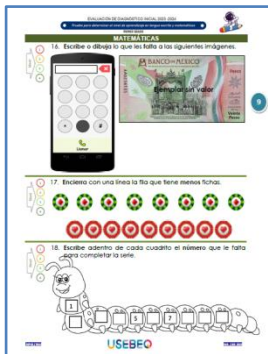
EVALUACIÓN DE DIAGNÓSTICO INICIAL 2023-2024

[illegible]

PRIMER GRADO

MATEMÁTICAS

16. Escribe o dibuja lo que les falta a las siguientes imágenes.

Llamar

BANCO DE MÉXICO

Ejemplar sin valor

9

17. Encierra con una línea la fila que tiene menos fichas.

18. Escribe adentro de cada cuadrito el número que le falta para completar la serie.

1

5

7

USEBEO